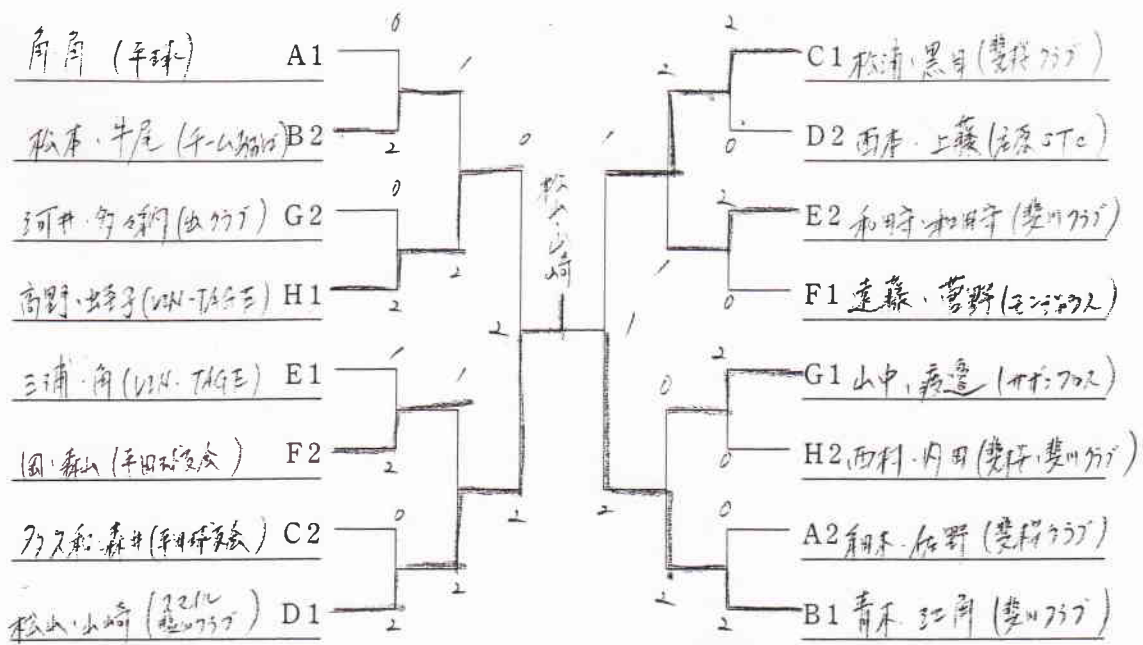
角角 (平球) A1
0
松本・牛尾 (チーム船ば) B2
2
1
河井・竹ケ網 (出クラブ) G2
0
高野・出幸子 (VIN-TAGE) H1
2
2
0
三浦・角 (VIN-TAGE) E1
1
岡・森山 (平田球友会) F2
2
1
フクス和・森井 (平田球友会) C2
0
松山・山崎 (スマイル 松山クラブ) D1
2
2
2
松山・山崎
2
C1 松浦・黒田 (豊桜クラブ)
0
D2 西本・上薮 (広原STC)
2
1
2
E2 和田守・松田守 (斐川クラブ)
0
F1 遠藤・曽野 (モンキークラブ)
1
1
2
G1 山中・渡邊 (サザンクロス)
0
H2 西村・内田 (斐川・斐川クラブ)
0
2
0
A2 舟木・佐野 (豊桜クラブ)
2
B1 青木・江角 (斐川クラブ)
2